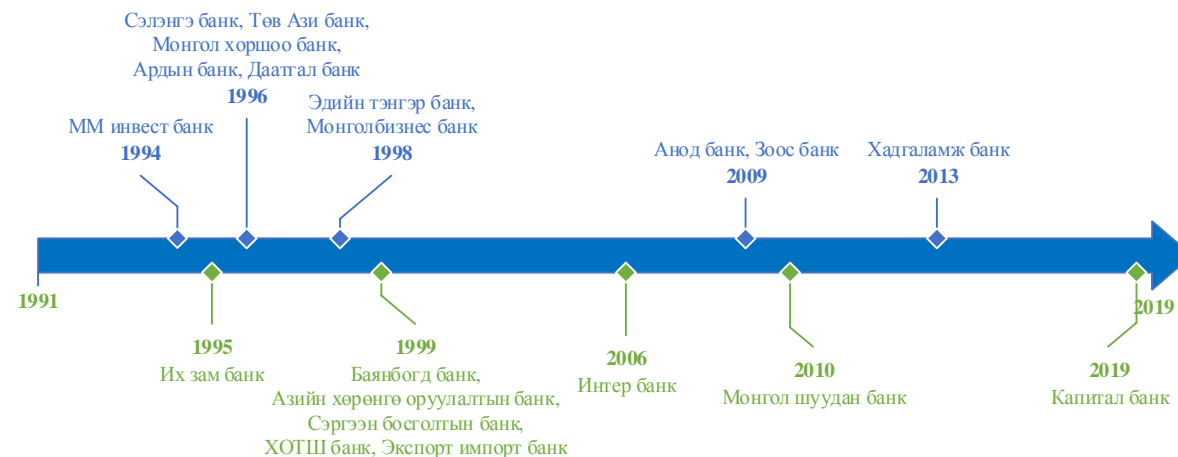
Сэлэнгэ банк, Төв Ази банк, Монгол хоршоо банк, Ардын банк, Даатгал банк
1996

ММ инвест банк
1994

Эдийн тэнгэр банк, Монголбизнес банк
1998

Анод банк, Зоос банк
2009

Хадгаламж банк
2013

1991

2019

1995
Их зам банк

1999
Баянбогд банк, Азийн хөрөнгө оруулалтын банк, Сэргээн босголтын банк, ХОТШ банк, Экспорт импорт банк

2006
Интер банк

2010
Монгол шуудан банк

2019
Капитал банк